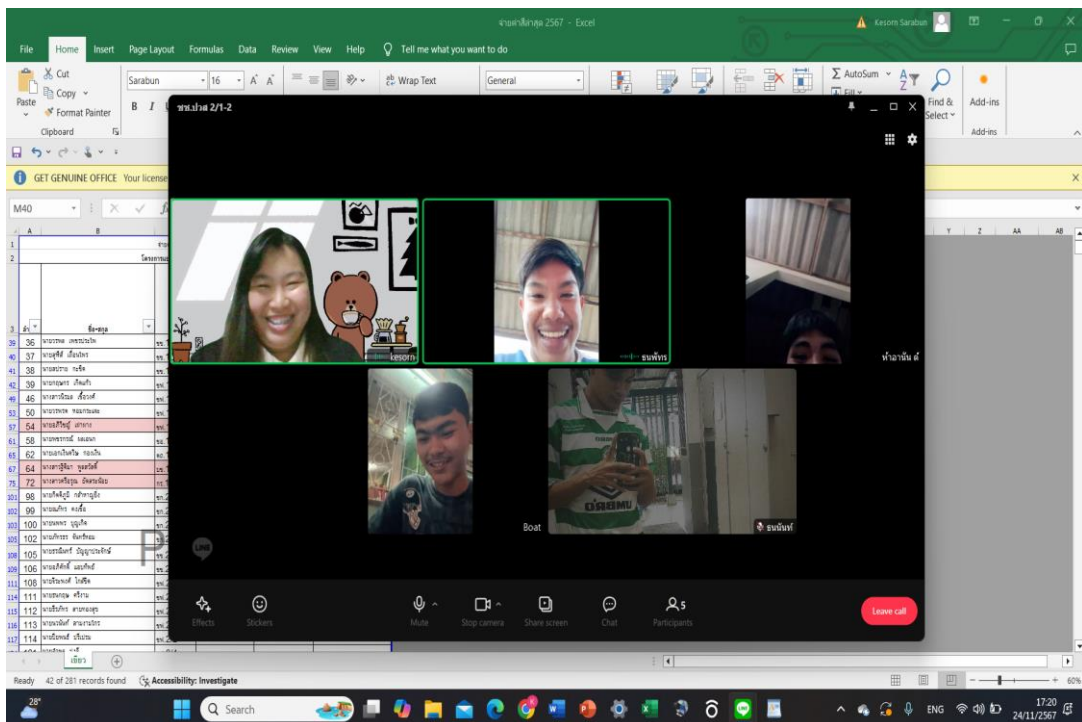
จ่ายค่าสิ้นสุด 2567 - Excel
Kesorn Sarabun

File Home Insert Page Layout Formulas Data Review View Help Tell me what you want to do

Cut
Copy
Format Painter
Clipboard
Paste
Sarabun 16
Wrap Text
General
AutoSum
Find & Select
Add-ins
Add-ins

GET GENUINE OFFICE Your license

M40

ชช.ปวส 2/1-2

kesorn
ธนพัทร
ห้าอานัน ต์
Boat
ธนนันท์

Effects Stickers Mute Stop camera Share screen Chat Participants 5
Leave call

| | ลำดับ | ชื่อ-สกุล |
|---|---|---|
| 39 | 36 | นายวรพล เพชรประไพ |
| 40 | 37 | นายสุทีย์ เนื่องไพร |
| 41 | 38 | นายธนบัญ กะจิต |
| 42 | 39 | นายกฤษกร เกิดแก้ว |
| 49 | 46 | นางสาวนิรมล เจือวงศ์ |
| 53 | 50 | นายวรพรต หอมกรมณ |
| 57 | 54 | นายอภิรัชญ์ เสาเกาะ |
| 61 | 58 | นายพชรกานต์ ผลเอนก |
| 65 | 62 | นายเอกภิวัฒน์ ทองเงิน |
| 67 | 64 | นางสาวฐิติมา พูลสวัสดิ์ |
| 75 | 72 | นางสาวศรีอรุณ ยิ้มสนเขียว |
| 101 | 98 | นายกิตติภูมิ กล้าหาญยิ่ง |
| 102 | 99 | นายธนภัทร คงเจือ |
| 103 | 100 | นายนพพร บุญเกิด |
| 105 | 102 | นายภัทรธร ยิ่มเที่ยม |
| 108 | 105 | นายธรณินทร์ ปัญญาประจักษ์ |
| 109 | 106 | นายอภิศักดิ์ แสงทักษ์ |
| 111 | 108 | นายจิรพงศ์ ไกสีข |
| 114 | 111 | นายธนกฤต ศรีงาม |
| 115 | 112 | นายธีรภัทร สายทองสุข |
| 116 | 113 | นายนวมินท์ สามงามไกร |
| 117 | 114 | นายธีรพงษ์ ปริเมน |

เขียว
Ready 42 of 281 records found Accessibility: Investigate 60%

28°
Search
ENG 17:20 24/11/2567